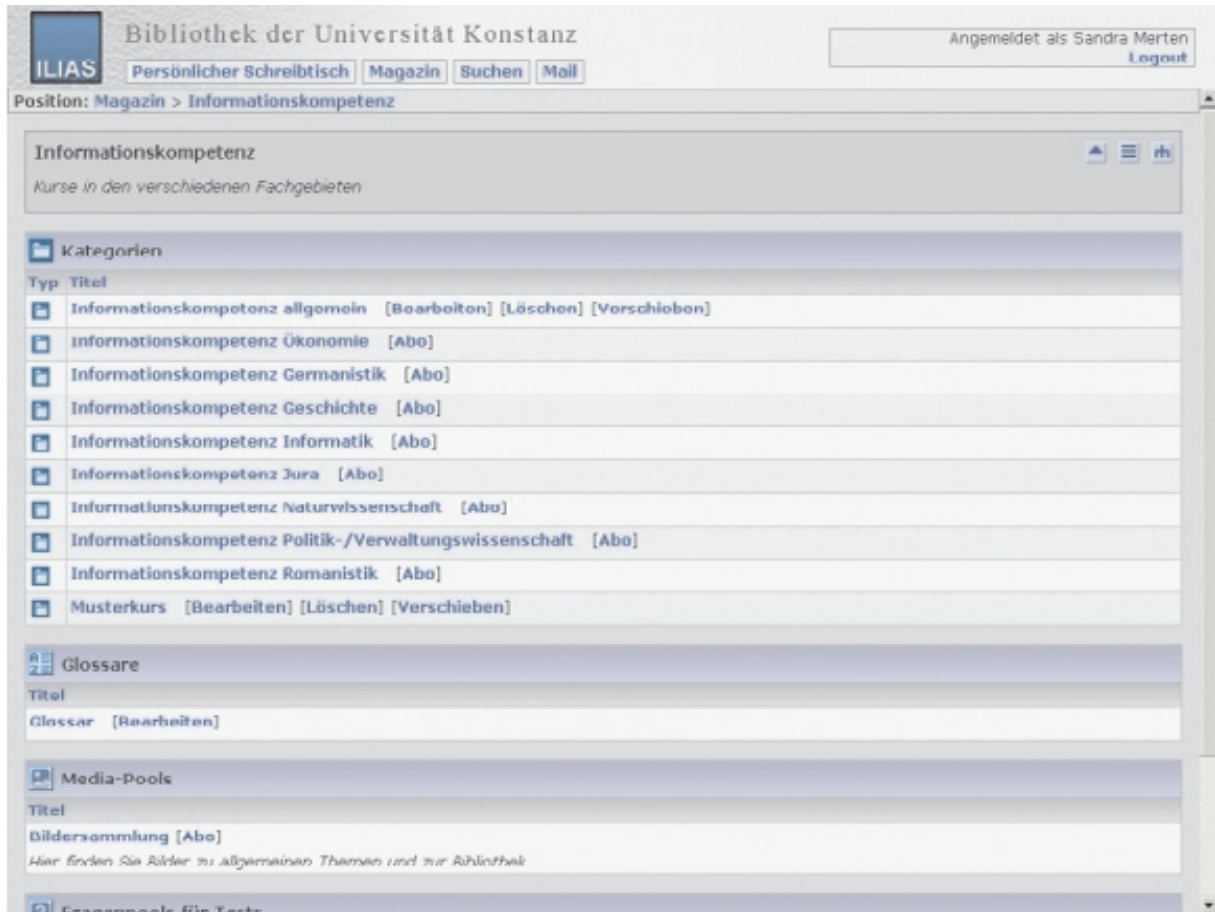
ILIAS

Bibliothek der Universität Konstanz

Persönlicher Schreibtisch | Magazin | Suchen | Mail

Angemeldet als Sandra Merten
Logout

Position: Magazin > Informationskompetenz

Informationskompetenz

Kurse in den verschiedenen Fachgebieten

Kategorien

| Typ | Titel |
|---|---|
| | Informationskompetenz allgemein [Bearbeiten] [Löschen] [Verschieben] |
| | Informationskompetenz Ökonomie [Abo] |
| | Informationskompetenz Germanistik [Abo] |
| | Informationskompetenz Geschichte [Abo] |
| | Informationskompetenz Informatik [Abo] |
| | Informationskompetenz Jura [Abo] |
| | Informationskompetenz Naturwissenschaft [Abo] |
| | Informationskompetenz Politik-/Verwaltungswissenschaft [Abo] |
| | Informationskompetenz Romanistik [Abo] |
| | Musterkurs [Bearbeiten] [Löschen] [Verschieben] |

Glossare

Titel

Glossar [Bearbeiten]

Media-Pools

Titel

Bildersammlung [Abo]

Hier finden Sie Bilder zu allgemeinen Themen und zur Bibliothek

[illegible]